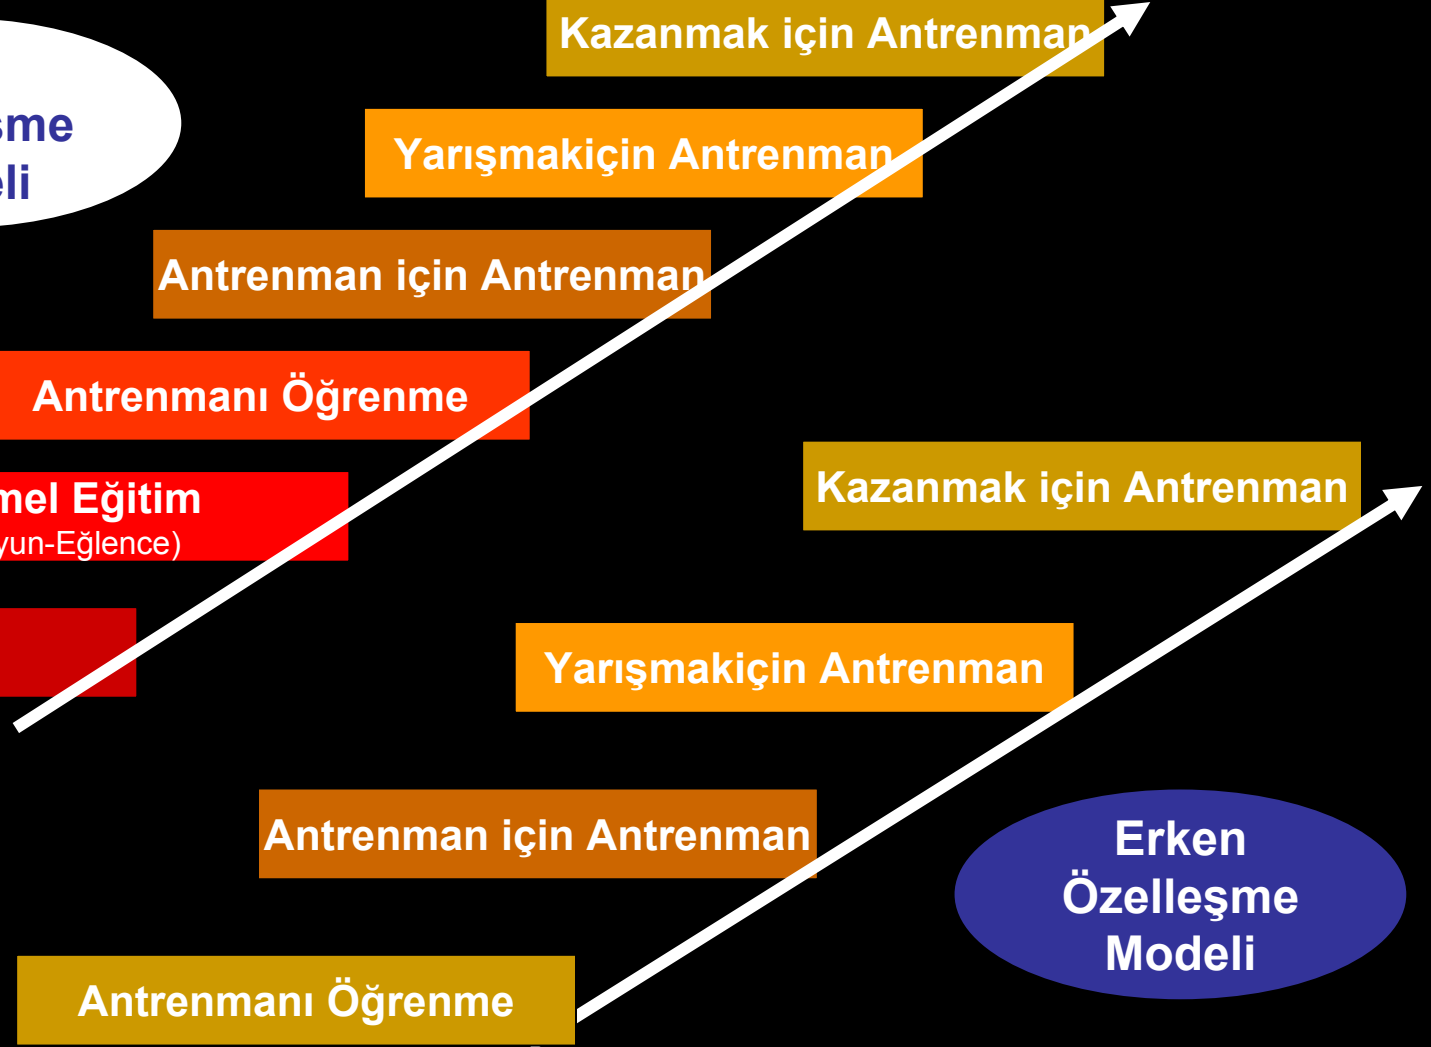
sme
eli

Kazanmak için Antrenman

Yarışmakiçin Antrenman

Antrenman için Antrenman

Antrenmanı Öğrenme

mel Eğitim
yun-Eğlence)

Kazanmak için Antrenman

Yarışmakiçin Antrenman

Antrenman için Antrenman

Antrenmanı Öğrenme

Erken Özelleşme Modeli